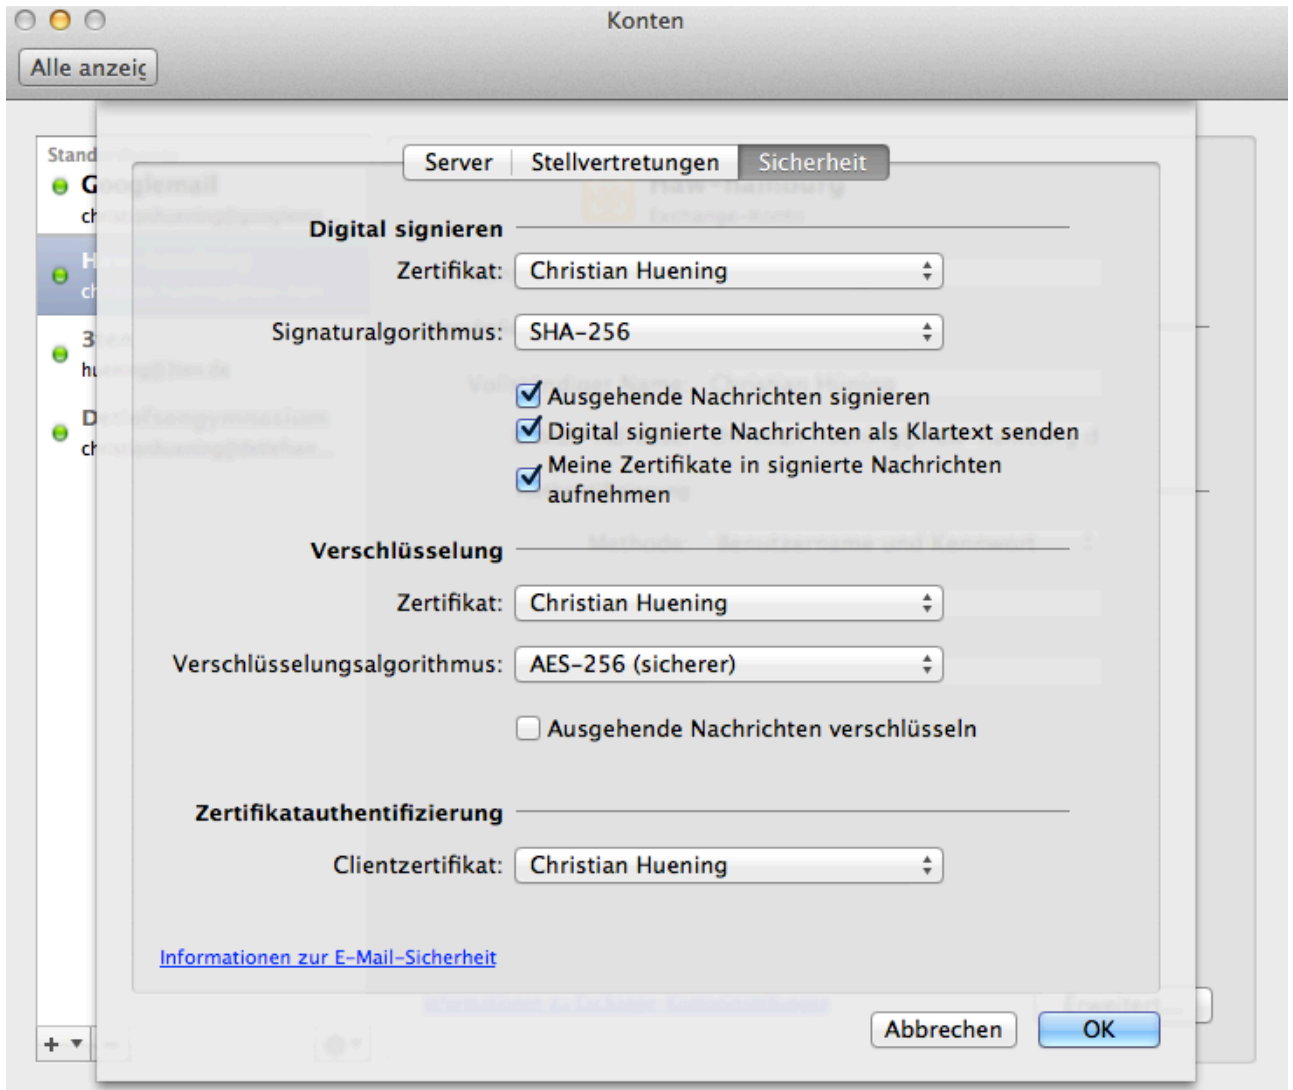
Konten

Alle anzeig

Stand

G

ch

H

ch

3

hu

D

ch

Server | Stellvertretungen | Sicherheit

Digital signieren

Zertifikat: Christian Huening

Signaturalgorithmus: SHA-256

Ausgehende Nachrichten signieren

Digital signierte Nachrichten als Klartext senden

Meine Zertifikate in signierte Nachrichten aufnehmen

Verschlüsselung

Zertifikat: Christian Huening

Verschlüsselungsalgorithmus: AES-256 (sicherer)

Ausgehende Nachrichten verschlüsseln

Zertifikatauthentifizierung

Clientzertifikat: Christian Huening

Informationen zur E-Mail-Sicherheit

+ ▾

Abbrechen

OK